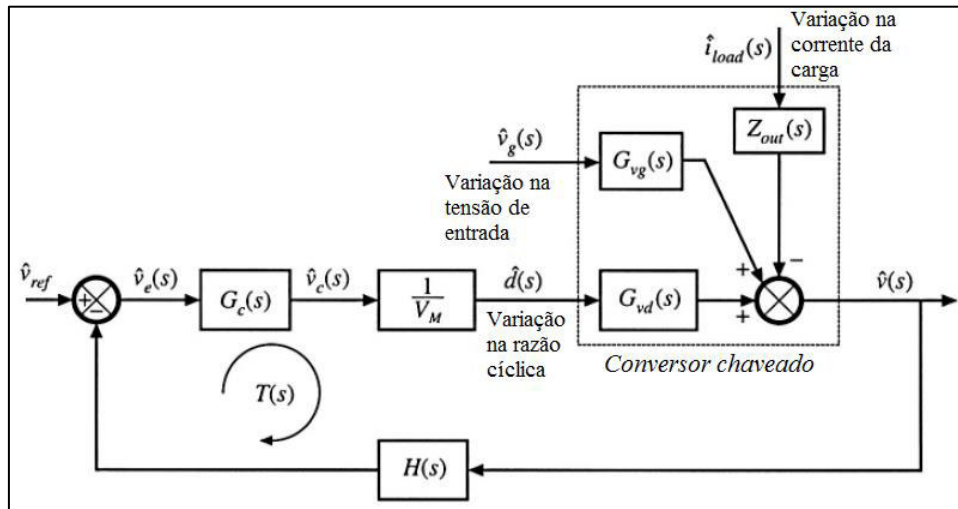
Variação na corrente da carga

$\hat{i}_{load}(s)$

$Z_{out}(s)$

$\hat{v}_g(s)$

$G_{vg}(s)$

Variação na tensão de entrada

$\hat{v}_{ref}$

+

−

$\hat{v}_e(s)$

$G_c(s)$

$\hat{v}_c(s)$

$\frac{1}{V_M}$

$\hat{d}(s)$

$G_{vd}(s)$

+

+

−

$\hat{v}(s)$

Variação na razão cíclica

Conversor chaveado

$T(s)$

$H(s)$